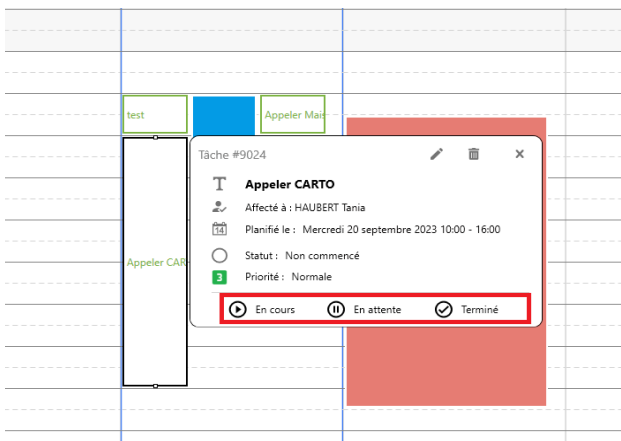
test

Appeler Mais

Appeler CAR

Tâche #9024

Appeler CARTO

Affecté à : HAUBERT Tania

14

Planifié le : Mercredi 20 septembre 2023 10:00 - 16:00

Statut : Non commencé

3

Priorité : Normale

En cours

En attente

Terminé